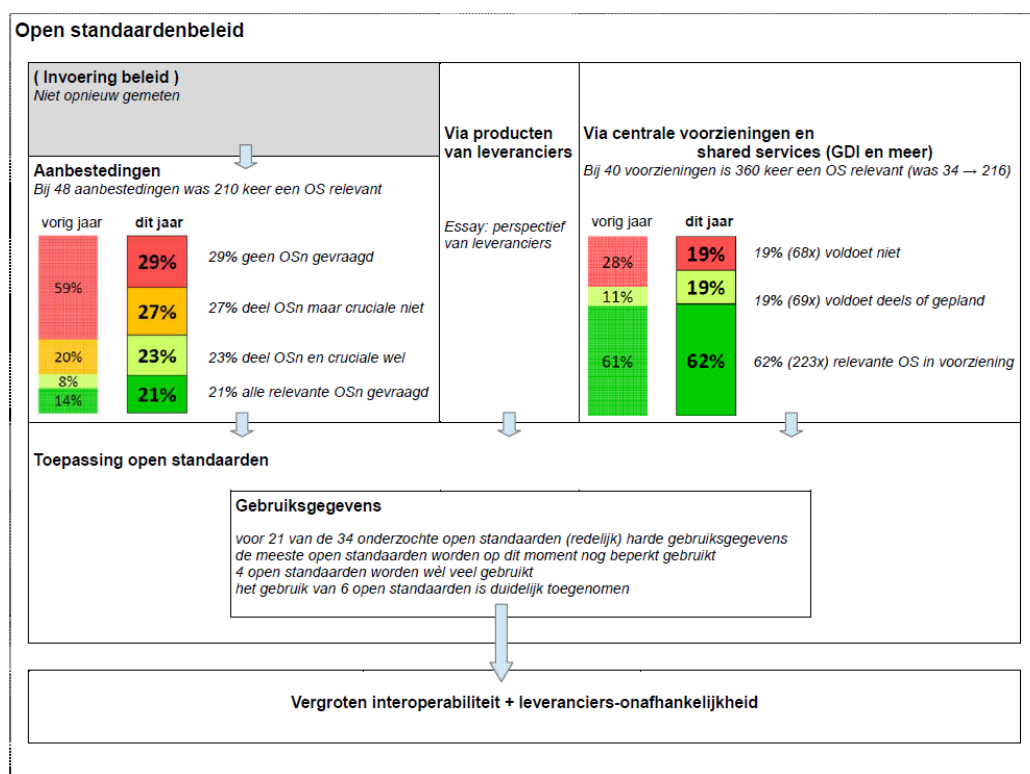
Open standaardenbeleid

( Invoering beleid )
Niet opnieuw gemeten

Aanbestedingen
Bij 48 aanbestedingen was 210 keer een OS relevant

vorig jaar

dit jaar

59%

20%

8%

14%

29%

27%

23%

21%

29% geen OSn gevraagd

27% deel OSn maar cruciale niet

23% deel OSn en cruciale wel

21% alle relevante OSn gevraagd

Via producten van leveranciers

Essay: perspectief van leveranciers

Via centrale voorzieningen en shared services (GDI en meer)
Bij 40 voorzieningen is 360 keer een OS relevant (was 34 → 216)

vorig jaar

dit jaar

28%

11%

61%

19%

19%

62%

19% (68x) voldoet niet

19% (69x) voldoet deels of gepland

62% (223x) relevante OS in voorziening

Toepassing open standaarden

Gebruiksgegevens

voor 21 van de 34 onderzochte open standaarden (redelijk) harde gebruiksgegevens
de meeste open standaarden worden op dit moment nog beperkt gebruikt
4 open standaarden worden wèl veel gebruikt
het gebruik van 6 open standaarden is duidelijk toegenomen

Vergroten interoperabiliteit + leveranciers-onafhankelijkheid